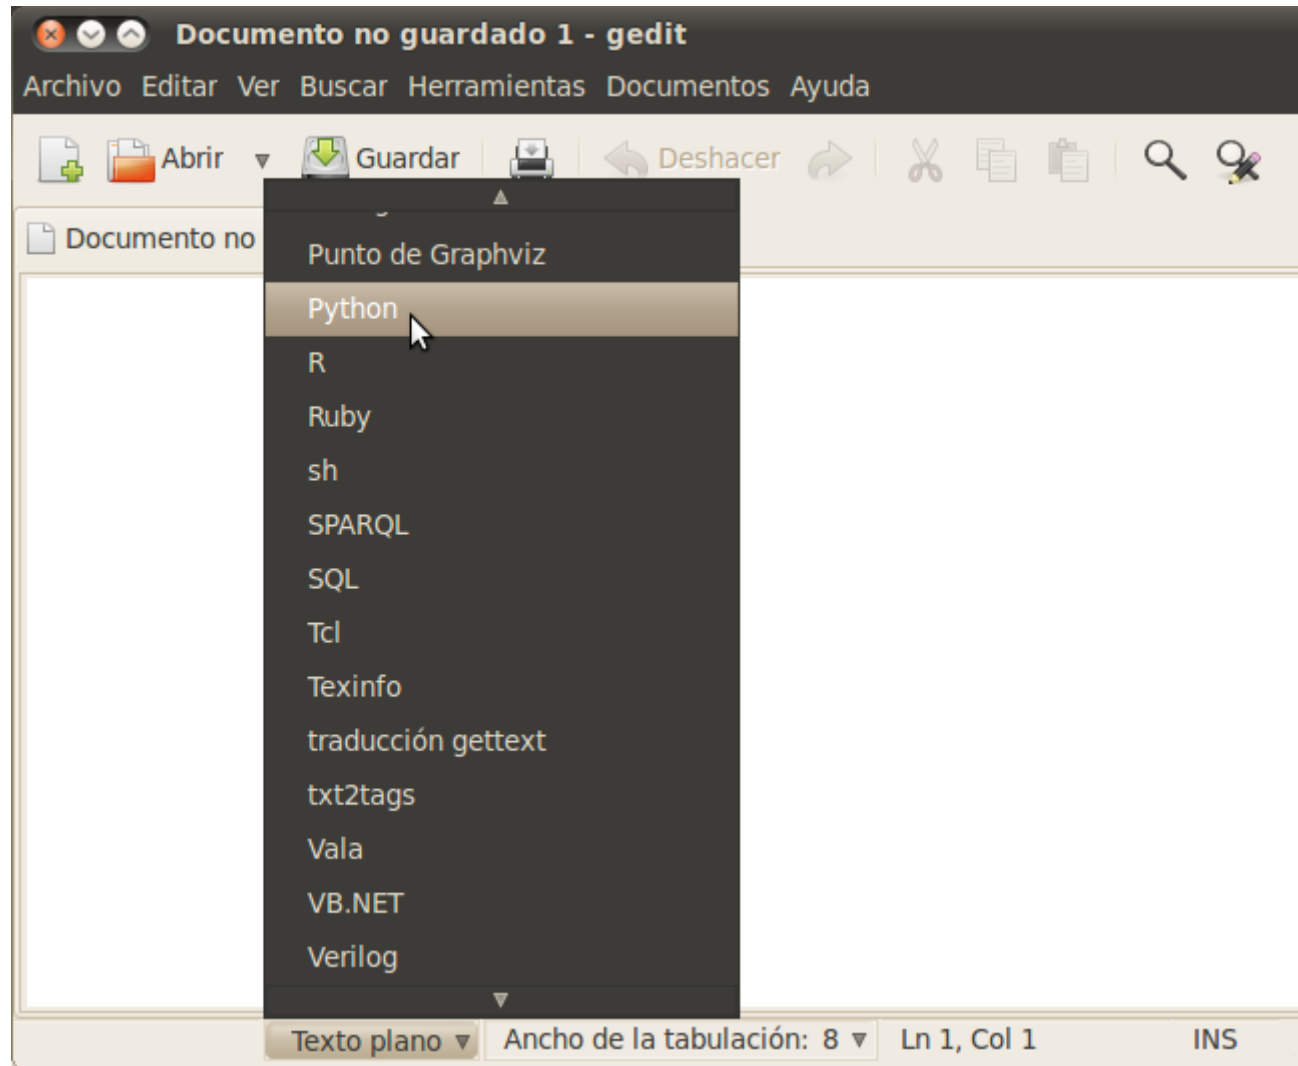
Documento no guardado 1 - gedit

Archivo Editar Ver Buscar Herramientas Documentos Ayuda

Abrir Guardar Deshacer

Documento no

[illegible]
Punto de Graphviz
Python
R
Ruby
sh
SPARQL
SQL
Tcl
Texinfo
traducción gettext
txt2tags
Vala
VB.NET
Verilog

Texto plano Ancho de la tabulación: 8 Ln 1, Col 1 INS